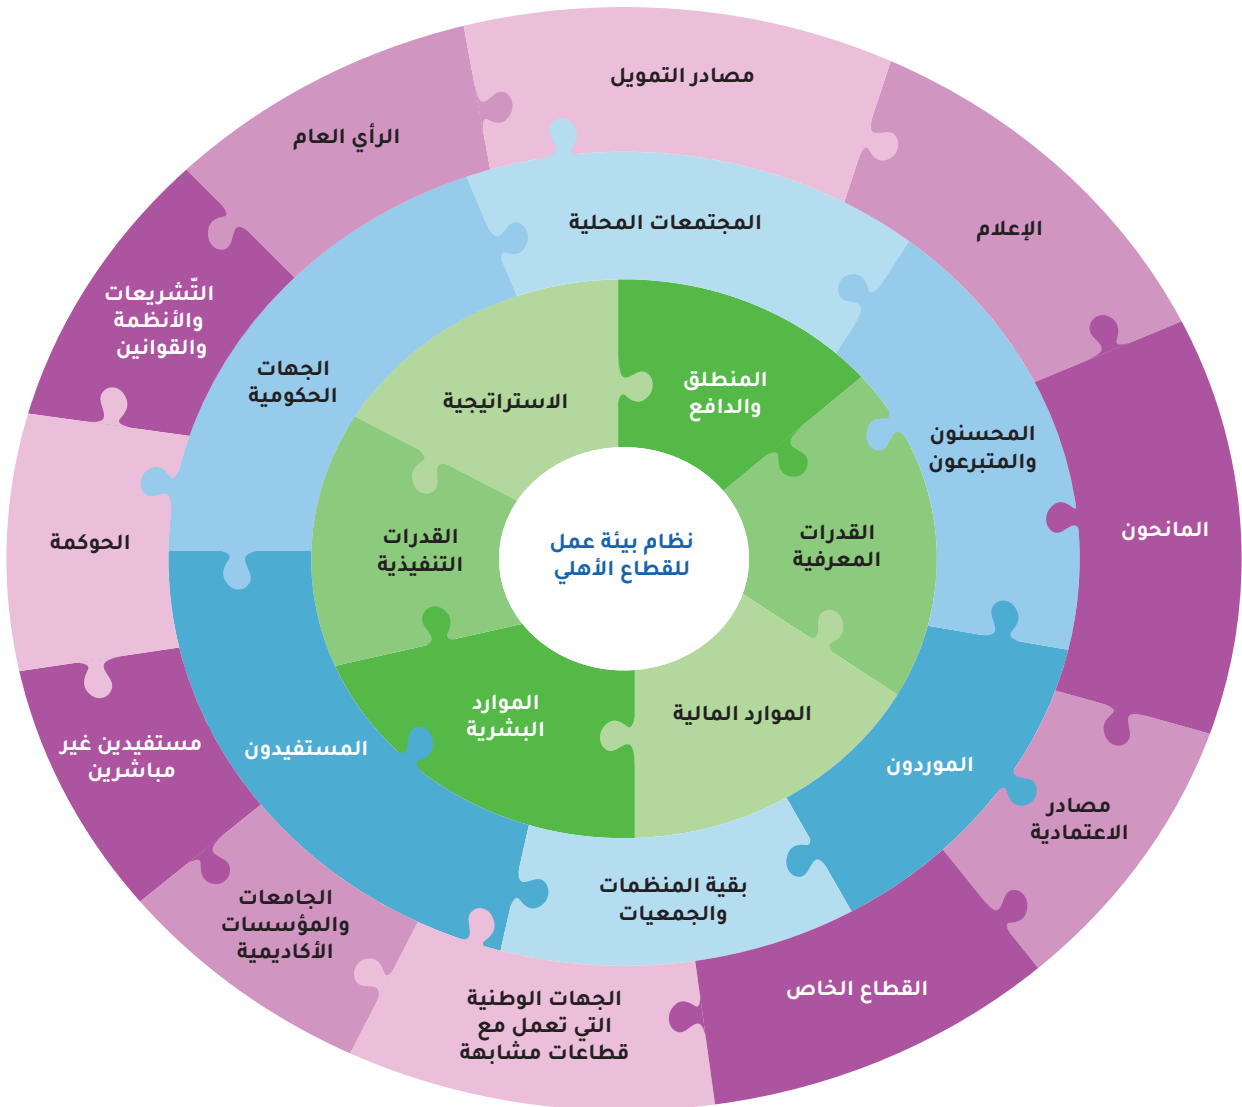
نظام بيئة عمل للقطاع الأهلي

المنطلق والدافع

القدرات المعرفية

الموارد المالية

الموارد البشرية

القدرات التنفيذية

الاستراتيجية

المجتمعات المحلية

المحسنون والمتبرعون

الموردون

بقية المنظمات والجمعيات

المستفيدون

الجهات الحكومية

مصادر التمويل

الإعلام

المانحون

مصادر الاعتمادية

القطاع الخاص

الجهات الوطنية التي تعمل مع قطاعات مشابهة

الجامعات والمؤسسات الأكاديمية

مستفيدين غير مباشرين

الحوكمة

التّشريعات والأنظمة والقوانين

الرأي العام